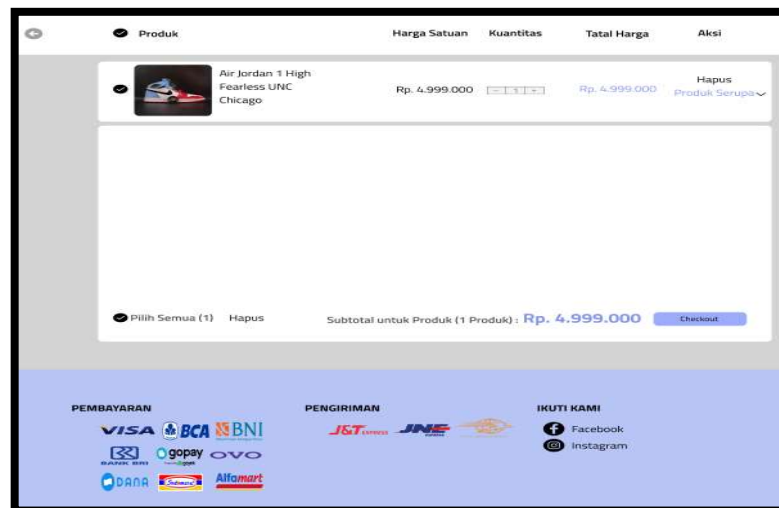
Produk | Harga Satuan | Kuantitas | Tatal Harga | Aksi

Air Jordan 1 High Fearless UNC Chicago

Rp. 4.999.000

- 1 +

Rp. 4.999.000

Hapus

Produk Serupa

Pilih Semua (1) Hapus

Subtotal untuk Produk (1 Produk) : Rp. 4.999.000

Checkout

PEMBAYARAN

VISA BCA BNI

BANK BRI gopay OVO

DANA Indomaret Alfamart

PENGIRIMAN

J&T EXPRESS JNE

IKUTI KAMI

Facebook

Instagram